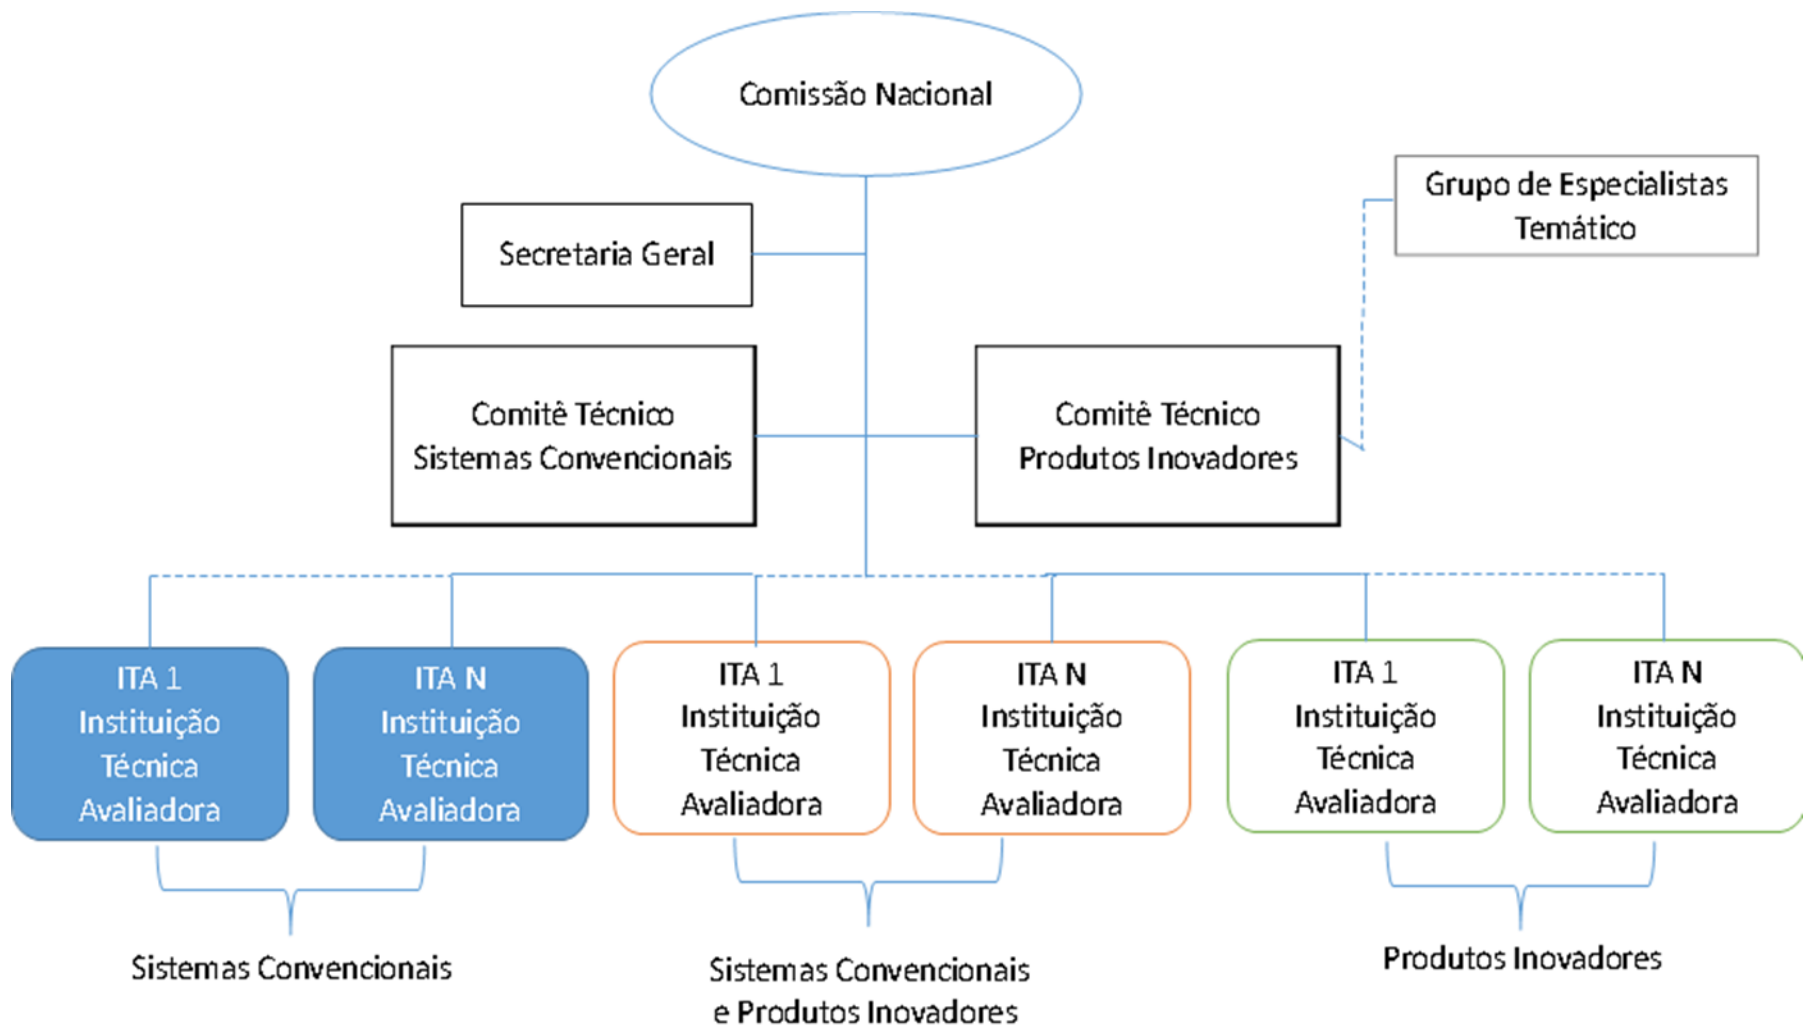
Comissão Nacional

Grupo de Especialistas Temático

Secretaria Geral

Comitê Técnico Sistemas Convencionais

Comitê Técnico Produtos Inovadores

ITA 1 Instituição Técnica Avaliadora

ITA N Instituição Técnica Avaliadora

ITA 1 Instituição Técnica Avaliadora

ITA N Instituição Técnica Avaliadora

ITA 1 Instituição Técnica Avaliadora

ITA N Instituição Técnica Avaliadora

Sistemas Convencionais

Sistemas Convencionais e Produtos Inovadores

Produtos Inovadores